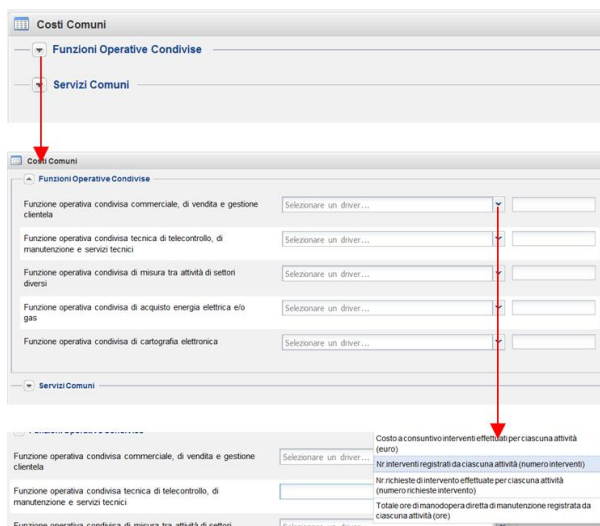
Costi Comuni

Funzioni Operative Condivise

Servizi Comuni

Costi Comuni

Funzioni Operative Condivise

Funzione operativa condivisa commerciale, di vendita e gestione clientela

Selezionare un driver...

Funzione operativa condivisa tecnica di telecontrollo, di manutenzione e servizi tecnici

Selezionare un driver...

Funzione operativa condivisa di misura tra attività di settori diversi

Selezionare un driver...

Funzione operativa condivisa di acquisto energia elettrica e/o gas

Selezionare un driver...

Funzione operativa condivisa di cartografia elettronica

Selezionare un driver...

Servizi Comuni

Funzione operativa condivisa commerciale, di vendita e gestione clientela

Selezionare un driver...

Funzione operativa condivisa tecnica di telecontrollo, di manutenzione e servizi tecnici

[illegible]

Costo a consuntivo interventi effettuati per ciascuna attività (euro)

Nr interventi registrati da ciascuna attività (numero interventi)

Nr richieste di intervento effettuate per ciascuna attività (numero richieste intervento)

Totale ore di manodopera diretta di manutenzione registrata da ciascuna attività (ore)